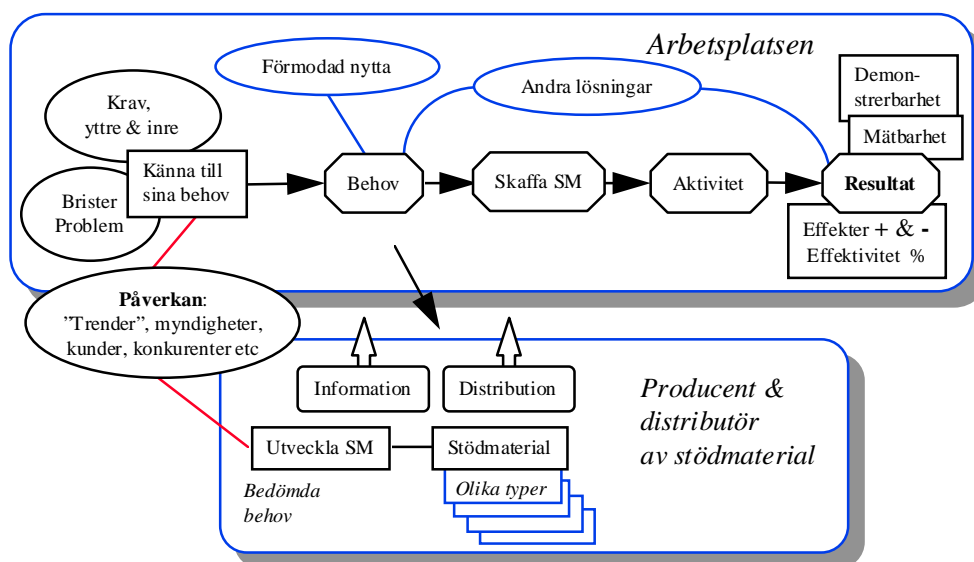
Arbetsplatsen

Förmodad nytta

Andra lösningar

Demonstrerbarhet

Mätbarhet

Krav, yttre & inre

Känna till sina behov

Brister Problem

Behov

Skaffa SM

Aktivitet

Resultat

Effekter + & -
Effektivitet %

Påverkan:
”Trender”, myndigheter, kunder, konkurenter etc

Information

Distribution

Producent & distributör av stödmaterial

Utveckla SM

Stödmaterial

Olika typer

Bedömda behov